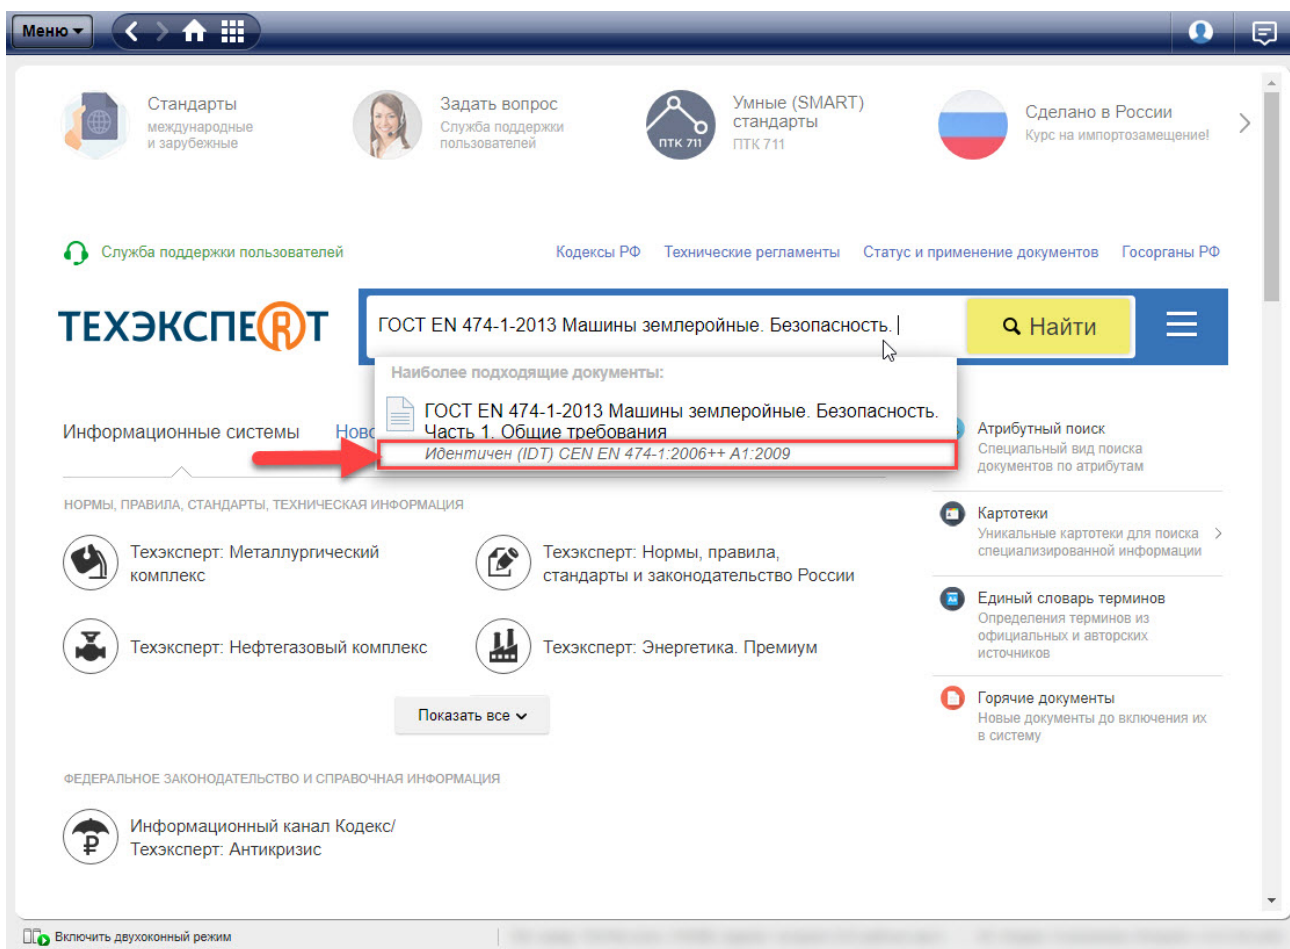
Меню

Стандарты
международные и зарубежные

Задать вопрос
Служба поддержки пользователей

ПТК 711
Умные (SMART) стандарты
ПТК 711

Сделано в России
Курс на импортозамещение!

Служба поддержки пользователей

Кодексы РФ Технические регламенты Статус и применение документов Госорганы РФ

ТЕХЭКСПЕРТ

ГОСТ EN 474-1-2013 Машины землеройные. Безопасность.

Найти

Наиболее подходящие документы:

ГОСТ EN 474-1-2013 Машины землеройные. Безопасность. Часть 1. Общие требования
Идентичен (IDT) CEN EN 474-1:2006++ A1:2009

Информационные системы Ново

НОРМЫ, ПРАВИЛА, СТАНДАРТЫ, ТЕХНИЧЕСКАЯ ИНФОРМАЦИЯ

Техэксперт: Металлургический комплекс

Техэксперт: Нормы, правила, стандарты и законодательство России

Техэксперт: Нефтегазовый комплекс

Техэксперт: Энергетика. Премиум

Показать все

ФЕДЕРАЛЬНОЕ ЗАКОНОДАТЕЛЬСТВО И СПРАВОЧНАЯ ИНФОРМАЦИЯ

Информационный канал Кодекс/ Техэксперт: Антикризис

Атрибутный поиск
Специальный вид поиска документов по атрибутам

Картотеки
Уникальные картотеки для поиска специализированной информации

Единый словарь терминов
Определения терминов из официальных и авторских источников

Горячие документы
Новые документы до включения их в систему

Включить двухоконный режим